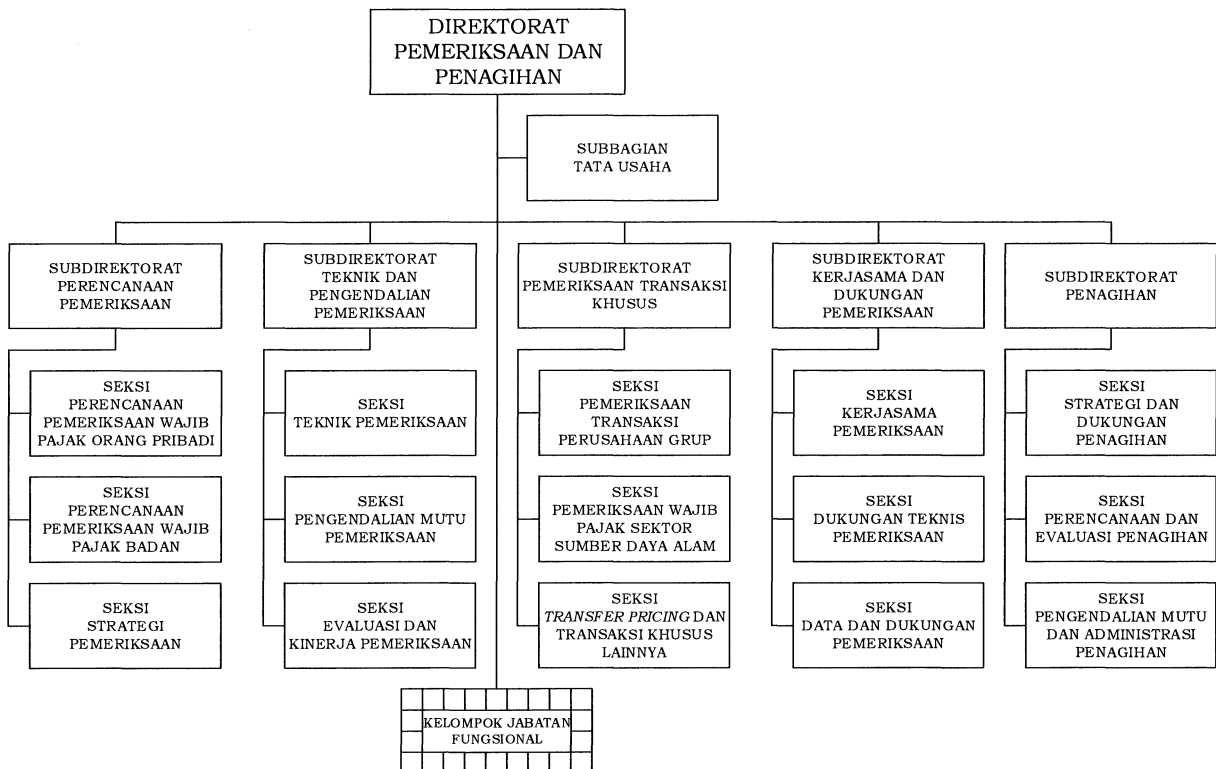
DIREKTORAT PEMERIKSAAN DAN PENAGIHAN

SUBBAGIAN TATA USAHA

SUBDIREKTORAT PERENCANAAN PEMERIKSAAN

SEKSI PERENCANAAN PEMERIKSAAN WAJIB PAJAK ORANG PRIBADI

SEKSI PERENCANAAN PEMERIKSAAN WAJIB PAJAK BADAN

SEKSI STRATEGI PEMERIKSAAN

SUBDIREKTORAT TEKNIK DAN PENGENDALIAN PEMERIKSAAN

SEKSI TEKNIK PEMERIKSAAN

SEKSI PENGENDALIAN MUTU PEMERIKSAAN

SEKSI EVALUASI DAN KINERJA PEMERIKSAAN

SUBDIREKTORAT PEMERIKSAAN TRANSAKSI KHUSUS

SEKSI PEMERIKSAAN TRANSAKSI PERUSAHAAN GRUP

SEKSI PEMERIKSAAN WAJIB PAJAK SEKTOR SUMBER DAYA ALAM

SEKSI *TRANSFER PRICING* DAN TRANSAKSI KHUSUS LAINNYA

SUBDIREKTORAT KERJASAMA DAN DUKUNGAN PEMERIKSAAN

SEKSI KERJASAMA PEMERIKSAAN

SEKSI DUKUNGAN TEKNIS PEMERIKSAAN

SEKSI DATA DAN DUKUNGAN PEMERIKSAAN

SUBDIREKTORAT PENAGIHAN

SEKSI STRATEGI DAN DUKUNGAN PENAGIHAN

SEKSI PERENCANAAN DAN EVALUASI PENAGIHAN

SEKSI PENGENDALIAN MUTU DAN ADMINISTRASI PENAGIHAN

KELOMPOK JABATAN FUNGSIONAL